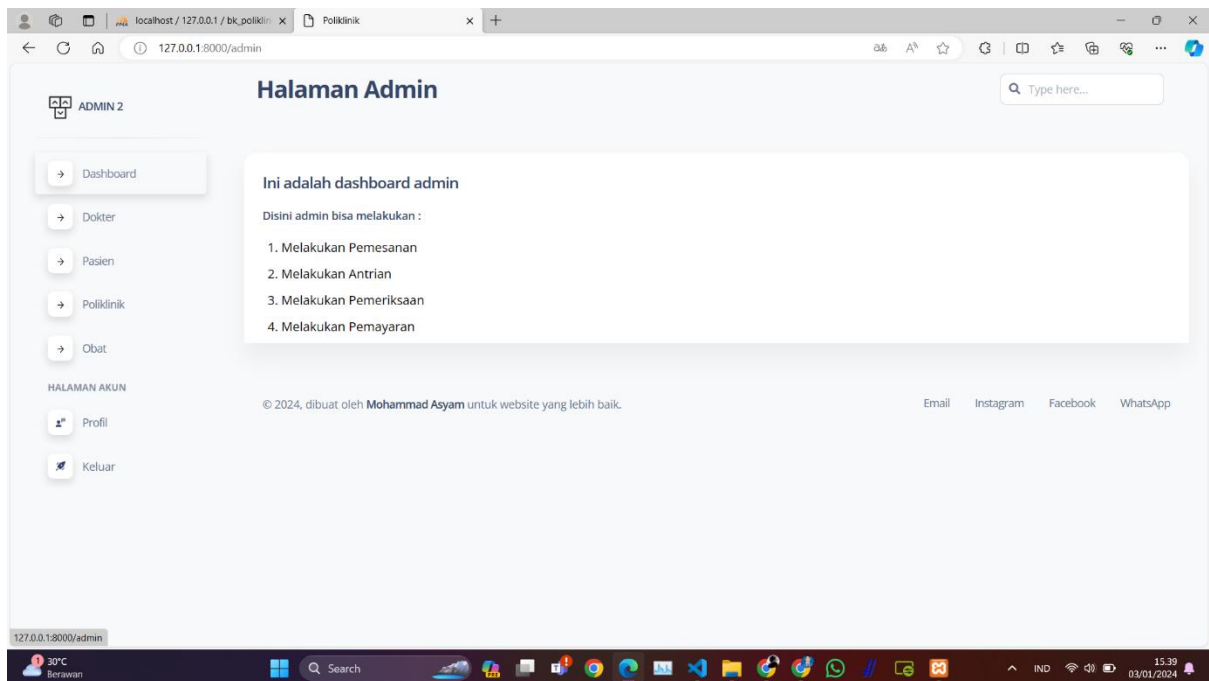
localhost / 127.0.0.1 / bk_poliklin ×
Poliklinik ×
+

127.0.0.1:8000/admin

ADMIN 2

Halaman Admin

Type here...

Dashboard
Dokter
Pasien
Poliklinik
Obat

HALAMAN AKUN

Profil
Keluar

Ini adalah dashboard admin

Disini admin bisa melakukan :

1. Melakukan Pemesanan
2. Melakukan Antrian
3. Melakukan Pemeriksaan
4. Melakukan Pemayaran

© 2024, dibuat oleh Mohammad Asyam untuk website yang lebih baik.

Email Instagram Facebook WhatsApp

127.0.0.1:8000/admin

30°C
Berawan

Search

IND

15.39
03/01/2024